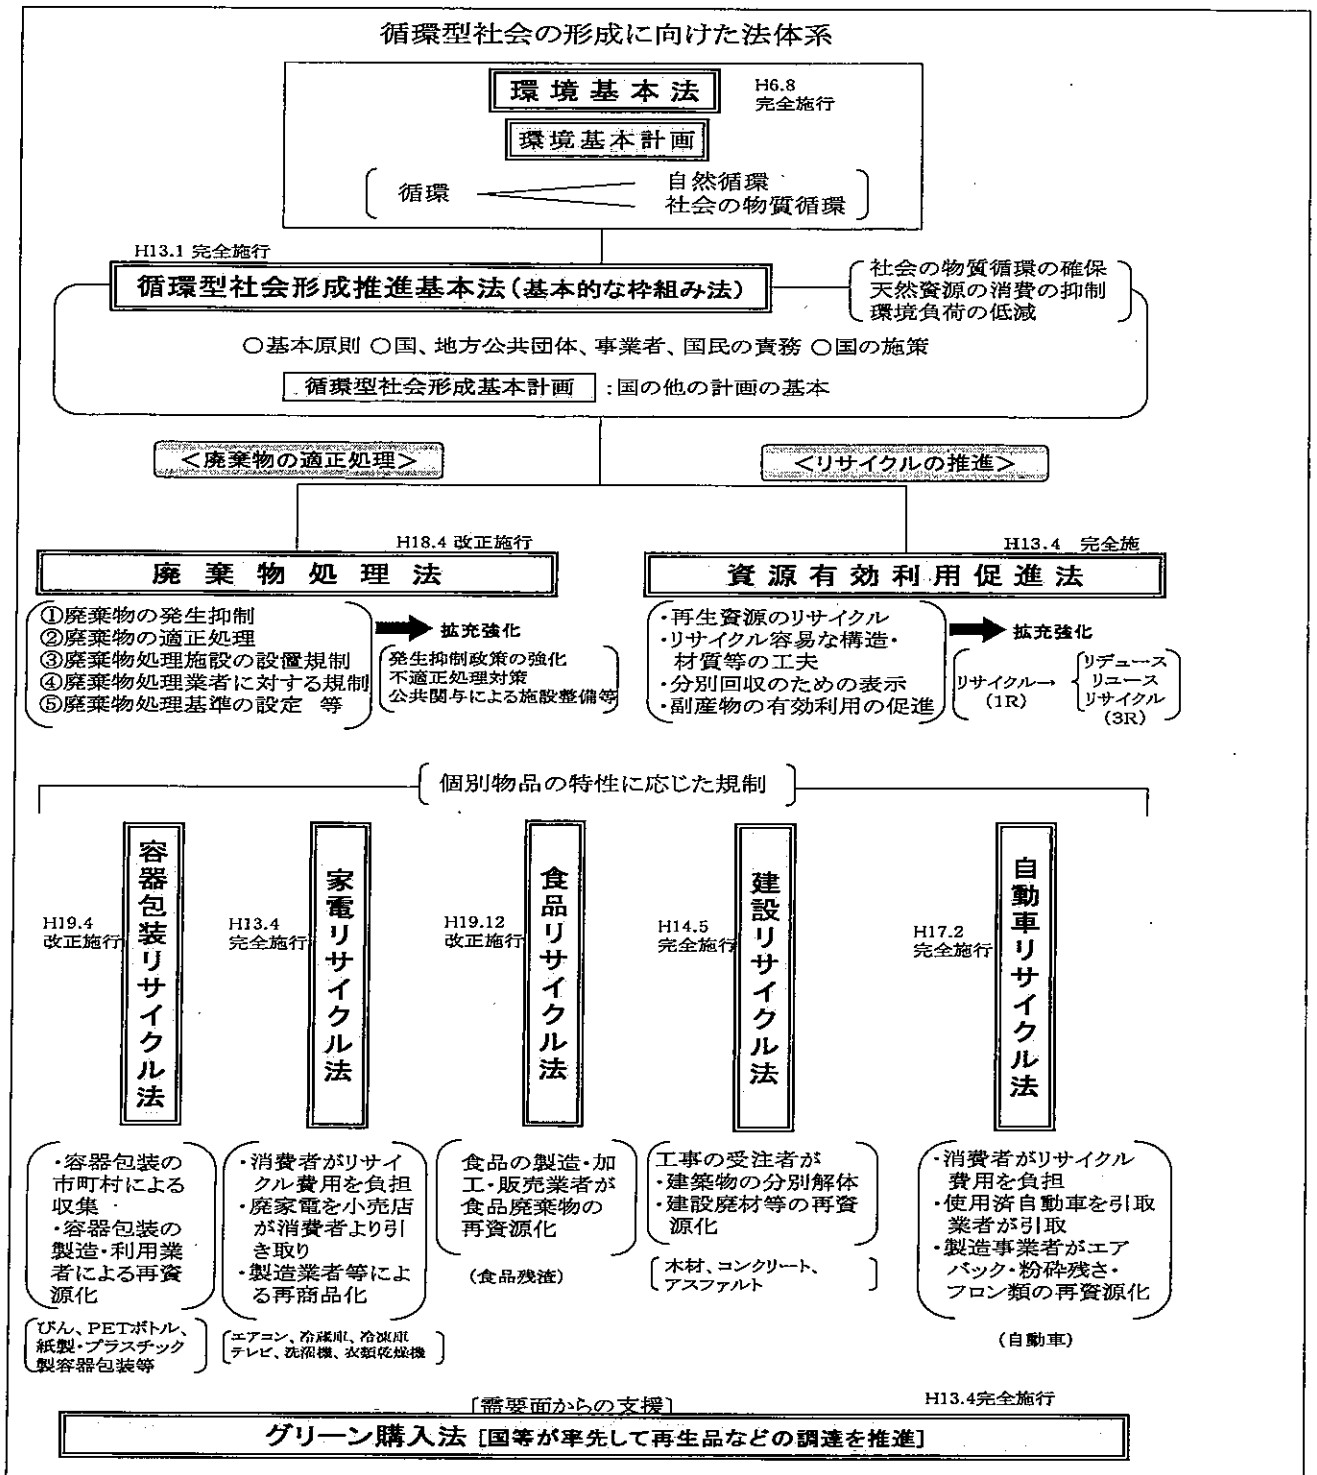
循環型社会の形成に向けた法体系

環境基本法

H6.8 完全施行

環境基本計画

循環 — 自然循環 社会の物質循環

H13.1 完全施行

循環型社会形成推進基本法（基本的な枠組み法）

社会の物質循環の確保
天然資源の消費の抑制
環境負荷の低減

○基本原則 ○国、地方公共団体、事業者、国民の責務 ○国の施策

循環型社会形成基本計画 ：国の他の計画の基本

＜廃棄物の適正処理＞

＜リサイクルの推進＞

H18.4 改正施行

廃棄物処理法

①廃棄物の発生抑制
②廃棄物の適正処理
③廃棄物処理施設の設置規制
④廃棄物処理業者に対する規制
⑤廃棄物処理基準の設定 等

拡充強化

発生抑制政策の強化
不適正処理対策
公共関与による施設整備等

H13.4 完全施

資源有効利用促進法

・再生資源のリサイクル
・リサイクル容易な構造・材質等の工夫
・分別回収のための表示
・副産物の有効利用の促進

拡充強化

リサイクル→ (1R)

リデュース
リユース
リサイクル
(3R)

個別物品の特性に応じた規制

H19.4 改正施行

容器包装リサイクル法

H13.4 完全施行

家電リサイクル法

H19.12 改正施行

食品リサイクル法

H14.5 完全施行

建設リサイクル法

H17.2 完全施行

自動車リサイクル法

・容器包装の市町村による収集
・容器包装の製造・利用業者による再資源化

びん、PETボトル、紙製・プラスチック製容器包装等

・消費者がリサイクル費用を負担
・廃家電を小売店が消費者より引き取り
・製造業者等による再商品化

エアコン、冷蔵庫、冷凍庫
テレビ、洗濯機、衣類乾燥機

食品の製造・加工・販売業者が食品廃棄物の再資源化

(食品残渣)

工事の受注者が
・建築物の分別解体
・建設廃材等の再資源化

木材、コンクリート、アスファルト

・消費者がリサイクル費用を負担
・使用済自動車を引取業者が引取
・製造事業者がエアバック・粉砕残さ・フロン類の再資源化

(自動車)

[需要面からの支援]

H13.4完全施行

グリーン購入法 [国等が率先して再生品などの調達を推進]